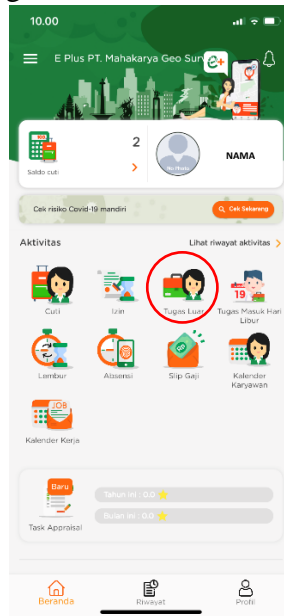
10.00

E Plus PT. Mahakarya Geo Surv

e+

2

Saldo cuti

No Photo

NAMA

Cek risiko Covid-19 mandiri

Cek Sekarang

Aktivitas

Lihat riwayat aktivitas

Cuti

Izin

Tugas Luar

19

Tugas Masuk Hari Libur

Lembur

Absensi

Slip Gaji

Kalender Karyawan

JOB

Kalender Kerja

Baru

Task Appraisal

Tahun ini : 0.0

Bulan ini : 0.0

Beranda

Riwayat

Profil